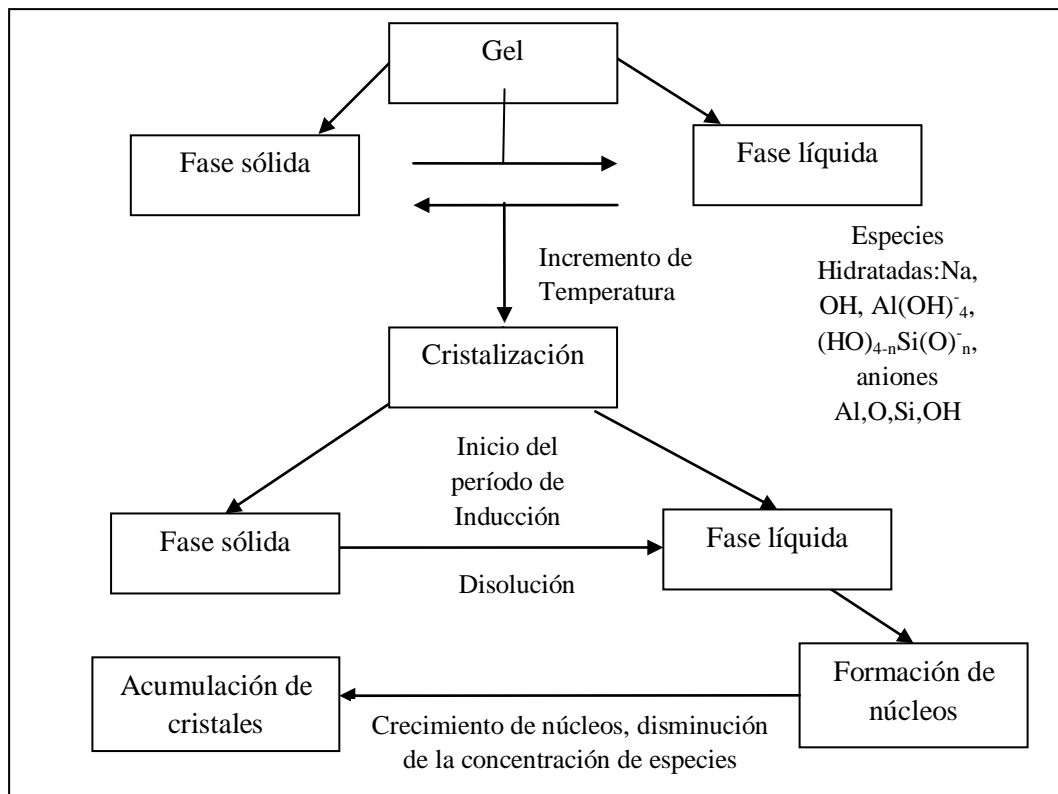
Gel

Fase sólida

Fase líquida

Especies Hidratadas:Na, OH, $Al(OH)^-_4$, $(HO)_{4-n}Si(O)^-_n$, aniones Al,O,Si,OH

Incremento de Temperatura

Cristalización

Inicio del período de Inducción

Fase sólida

Fase líquida

Disolución

Formación de núcleos

Acumulación de cristales

Crecimiento de núcleos, disminución de la concentración de especies